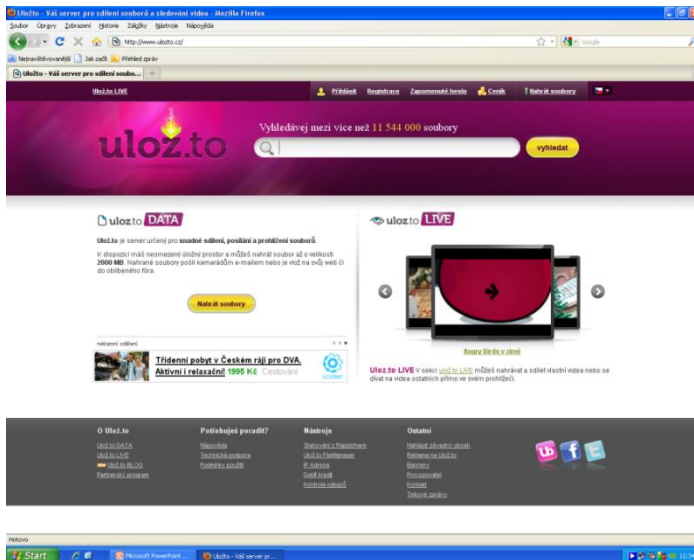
Uložto - Váš server pro sdílení souborů a sledování videa - Mozilla Firefox

Soubor Úpravy Zobrazení Historie Záložky Nástroje Nápověda

http://www.ulozto.cz/

Google

Nejnavštěvovanější Jak začít Přehled zpráv

Uložto - Váš server pro sdílení soubo...

Ulož.to LIVE

Přihlásit Registrace Zapomenuté heslo Ceník Nahrát soubory

uložto

Vyhledávej mezi více než 11 544 000 soubory

vyhledat

uložto DATA

Ulož.to je server určený pro snadné sdílení, posílání a prohlížení souborů.

K dispozici máš neomezený úložný prostor a můžeš nahrát soubor až o velikosti 2000 MB. Nahrané soubory pošli kamarádům e-mailem nebo je vlož na svůj web či do oblíbeného fóra.

Nahrát soubory

reklamní sdělení

Třídenní pobyt v Českém ráji pro DVA. Aktivní i relaxační! 1995 Kč Cestování

uložto LIVE

Angry Birds v zemi

Ulož.to LIVE V sekci Ulož.to LIVE můžeš nahrávat a sdílet vlastní videa nebo se dívat na videa ostatních přímo ve svém prohlížeči.

O Ulož.to
Ulož.to DATA
Ulož.to LIVE
Ulož.to BLOG
Partnerský program

Potřebuješ poradit?
Nápověda
Technická podpora
Podmínky použití

Nástroje
Stahování z Rapidshare
Ulož.to FileManager
IP Adresa
Dobít kredit
Kontrola odkazů

Ostatní
Nahlásit závadný obsah
Reklama na Ulož.to
Bannery
Provozovatel
Kontakt
Tiskové zprávy

Hotovo

Start Microsoft PowerPoint ... Uložto - Váš server pr...